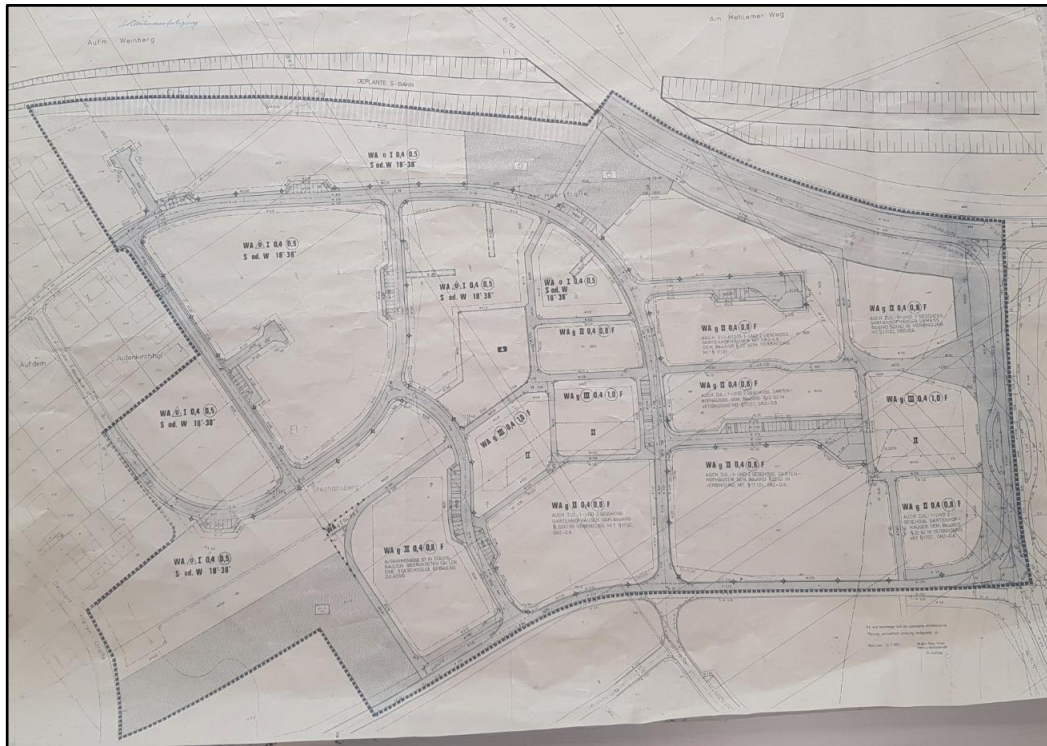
Auf'm Weinberg

Am Mehlemer Weg

GEPLANTE S-BAHN

WA o I 0,4 (0,5) S od. W 18°-38°

WA o I 0,4 (0,5) S od. W 18°-38°

WA o I 0,4 (0,5) S od. W 18°-38°

WA o I 0,4 (0,5) 18°-38°

WA g II 0,4 (0,8) F

WA g II 0,4 (0,8) F

WA g III 0,4 (1,0) F

WA g II 0,4 (0,8) F

WA g III 0,4 (1,0) F

WA g III 0,4 (1,0) F

II

II

II

WA o I 0,4 (0,5) S od. W 18°-38°

WA o I 0,4 (0,5) S od. W 18°-38°

WA g III 0,4 (0,8) F

WA g II 0,4 (0,8) F

WA g II 0,4 (0,8) F

WA g II 0,4 (0,8) F

Aufdem

Judenkirchhof

Fl. 7

WA

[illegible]